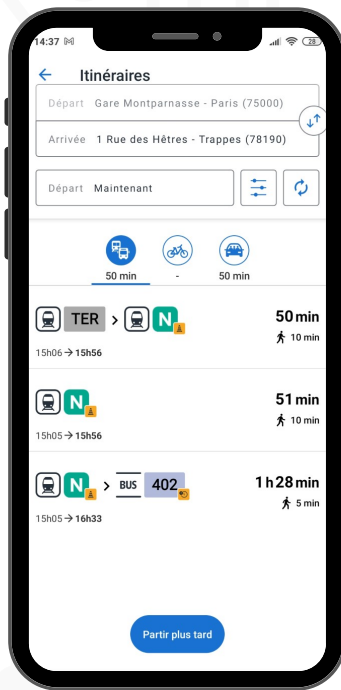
14:37

28

Itinéraires

Départ Gare Montparnasse - Paris (75000)

Arrivée 1 Rue des Hêtres - Trappes (78190)

Départ Maintenant

50 min

-

50 min

TER > N

50 min

10 min

15h06 → 15h56

N

51 min

10 min

15h05 → 15h56

N > BUS 402

1 h 28 min

5 min

15h05 → 16h33

Partir plus tard